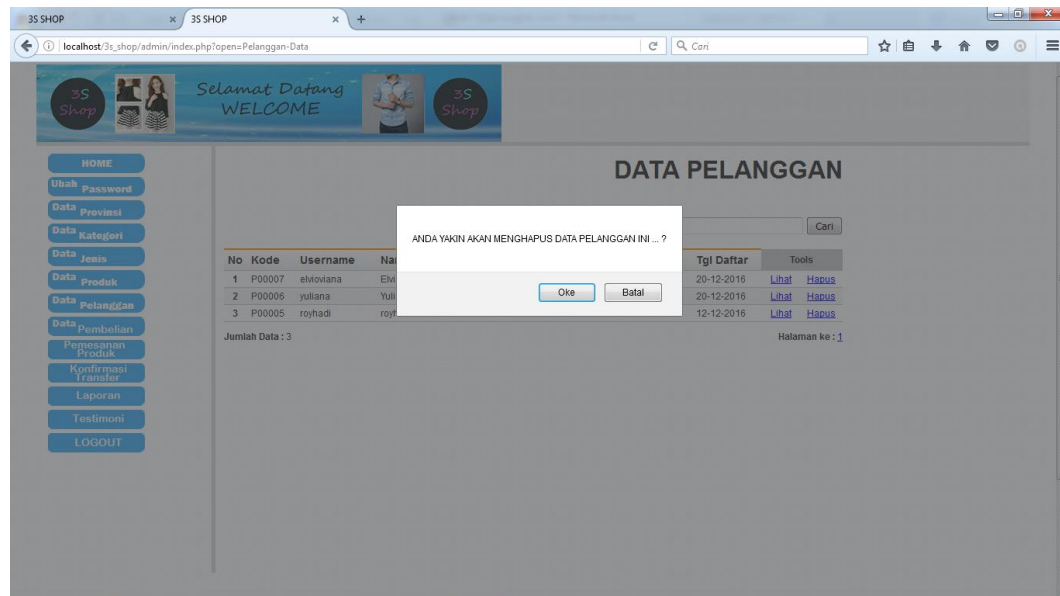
3S SHOP × 3S SHOP × +

localhost/3s_shop/admin/index.php?open=Pelanggan-Data

Cari

3S Shop

Selamat Datang WELCOME

3S Shop

HOME
Ubah Password
Data Provinsi
Data Kategori
Data Jenis
Data Produk
Data Pelanggan
Data Pembelian
Pemesanan Produk
Konfirmasi Transfer
Laporan
Testimoni
LOGOUT

DATA PELANGGAN

Cari

| No | Kode | Username | Na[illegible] | Tgl Daftar | Tools |
|---|---|---|---|---|---|
| 1 | P00007 | elvioviana | Elvi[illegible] | 20-12-2016 | Lihat Hapus |
| 2 | P00006 | yuliana | Yuli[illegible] | 20-12-2016 | Lihat Hapus |
| 3 | P00005 | royhadi | royh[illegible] | 12-12-2016 | Lihat Hapus |

Jumlah Data : 3

Halaman ke : 1

ANDA YAKIN AKAN MENGHAPUS DATA PELANGGAN INI ... ?

Oke Batal